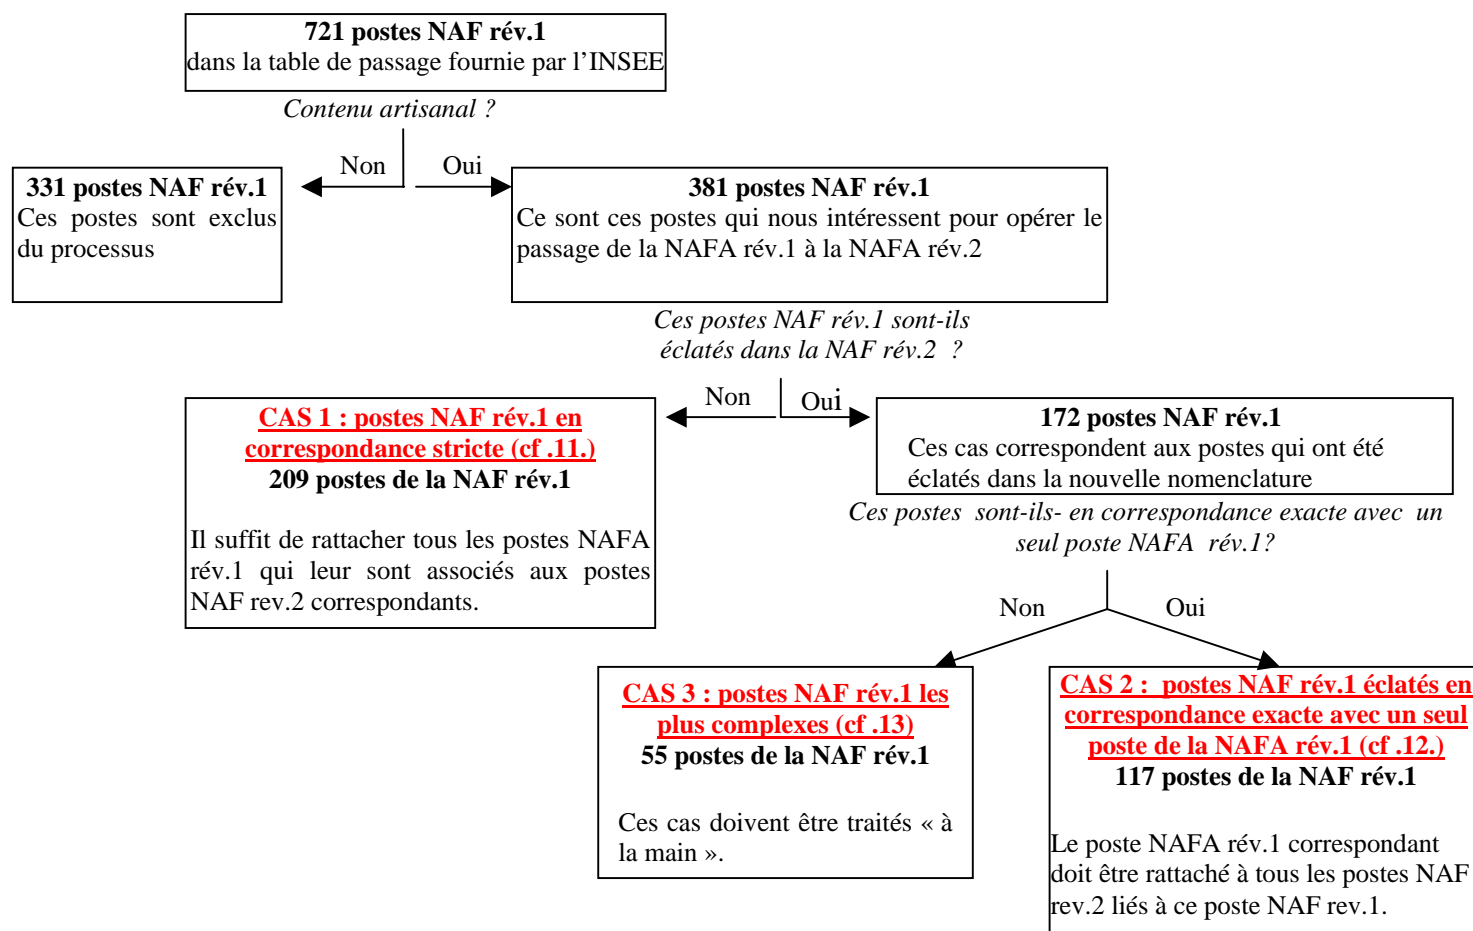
**721 postes NAF rév.1**
dans la table de passage fournie par l'INSEE

*Contenu artisanal ?*

Non

Oui

**331 postes NAF rév.1**
Ces postes sont exclus du processus

**381 postes NAF rév.1**
Ce sont ces postes qui nous intéressent pour opérer le passage de la NAFA rév.1 à la NAFA rév.2

*Ces postes NAF rév.1 sont-ils éclatés dans la NAF rév.2 ?*

Non

Oui

**CAS 1 : postes NAF rév.1 en correspondance stricte (cf .11.)**
**209 postes de la NAF rév.1**

Il suffit de rattacher tous les postes NAFA rév.1 qui leur sont associés aux postes NAF rev.2 correspondants.

**172 postes NAF rév.1**
Ces cas correspondent aux postes qui ont été éclatés dans la nouvelle nomenclature

*Ces postes sont-ils- en correspondance exacte avec un seul poste NAFA rév.1?*

Non

Oui

**CAS 3 : postes NAF rév.1 les plus complexes (cf .13)**
**55 postes de la NAF rév.1**

Ces cas doivent être traités « à la main ».

**CAS 2 : postes NAF rév.1 éclatés en correspondance exacte avec un seul poste de la NAFA rév.1 (cf .12.)**
**117 postes de la NAF rév.1**

Le poste NAFA rév.1 correspondant doit être rattaché à tous les postes NAF rev.2 liés à ce poste NAF rev.1.